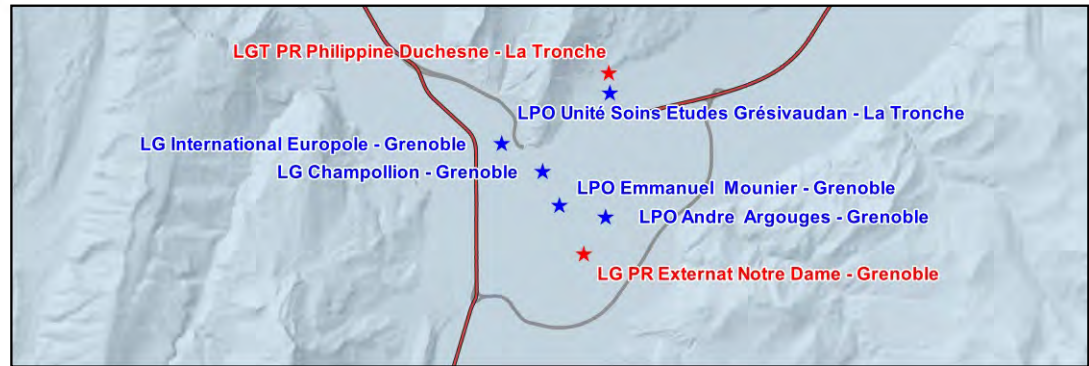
LGT PR Philippine Duchesne - La Tronche

LPO Unité Soins Etudes Grésivaudan - La Tronche

LG International Europole - Grenoble

LG Champollion - Grenoble

LPO Emmanuel Mounier - Grenoble

LPO Andre Argouges - Grenoble

LG PR Externat Notre Dame - Grenoble